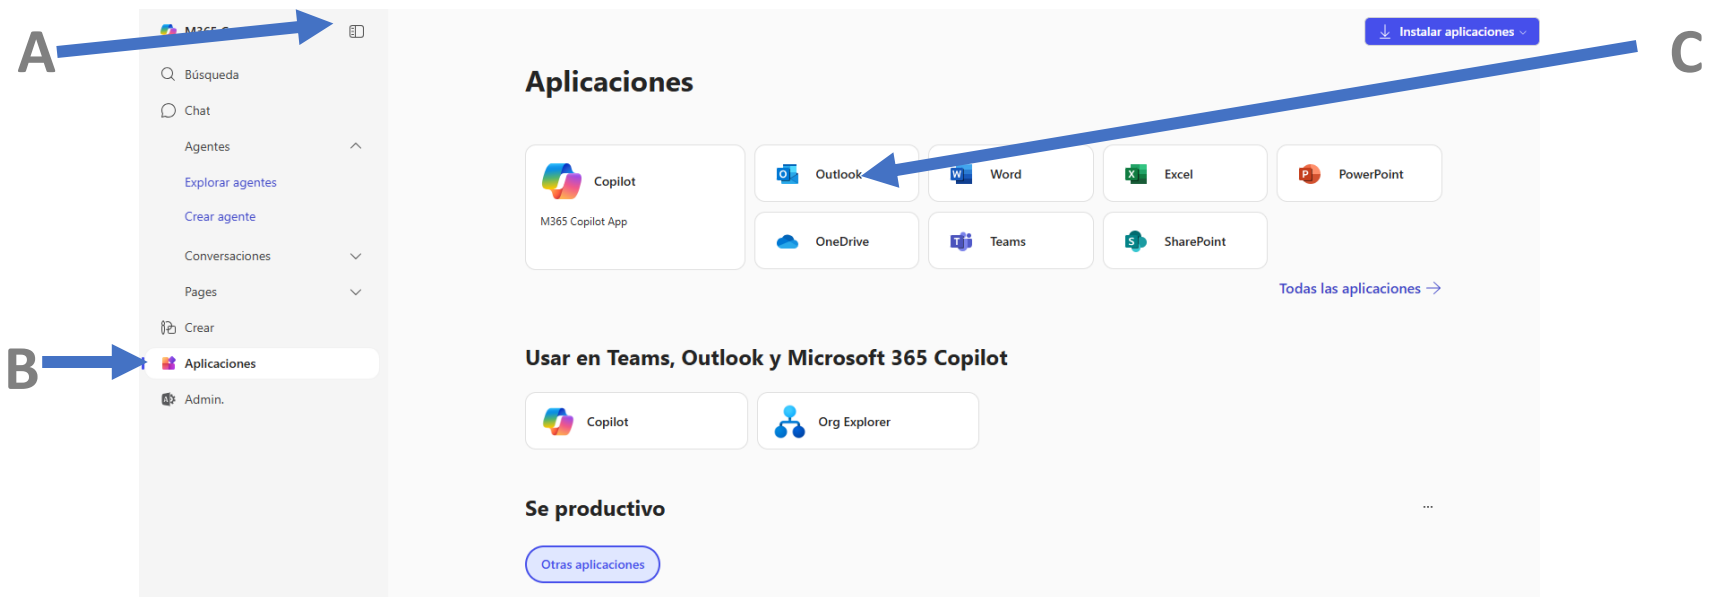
A

M365 C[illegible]

Búsqueda

Chat

Agentes

Explorar agentes

Crear agente

Conversaciones

Pages

Crear

B

Aplicaciones

Admin.

Instalar aplicaciones

C

Aplicaciones

Copilot

M365 Copilot App

Outlook

Word

Excel

PowerPoint

OneDrive

Teams

SharePoint

Todas las aplicaciones →

Usar en Teams, Outlook y Microsoft 365 Copilot

Copilot

Org Explorer

Se productivo

...

Otras aplicaciones